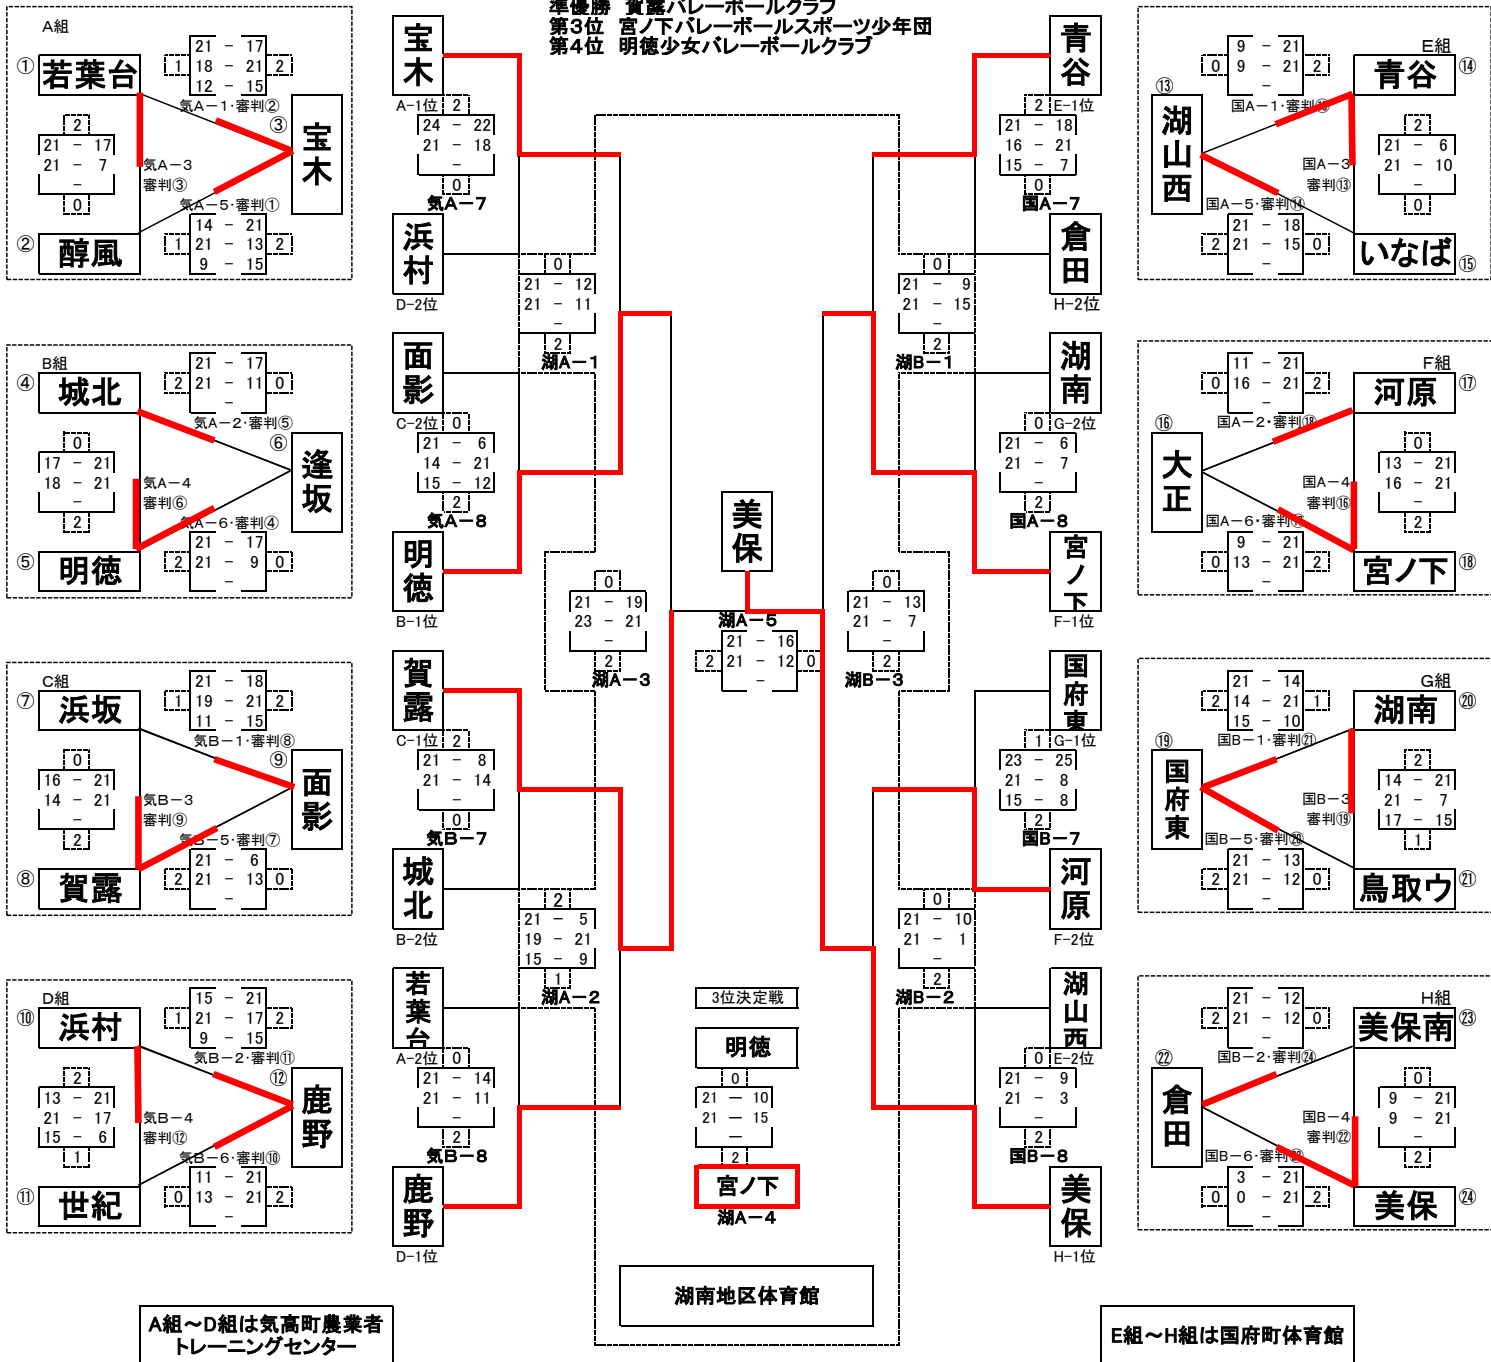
準優勝 賀露バレーボールクラブ
第3位 宮ノ下バレーボールスポーツ少年団
第4位 明徳少女バレーボールクラブ

A組
① 若葉台
21 − 17
1 18 − 21 2
12 − 15
気A−1・審判②
③ 宝木
2
21 − 17
21 − 7
−
0
気A−3
審判③
気A−5・審判①
14 − 21
1 21 − 13 2
9 − 15
② 醇風

B組
④ 城北
21 − 17
2 21 − 11 0
−
気A−2・審判⑤
⑥ 逢坂
0
17 − 21
18 − 21
−
2
気A−4
審判⑥
気A−6・審判④
21 − 17
2 21 − 9 0
−
⑤ 明徳

C組
⑦ 浜坂
21 − 18
1 19 − 21 2
11 − 15
気B−1・審判⑧
⑨ 面影
0
16 − 21
14 − 21
−
2
気B−3
審判⑨
気B−5・審判⑦
21 − 6
2 21 − 13 0
−
⑧ 賀露

D組
⑩ 浜村
15 − 21
1 21 − 17 2
9 − 15
気B−2・審判⑪
⑫ 鹿野
2
13 − 21
21 − 17
15 − 6
1
気B−4
審判⑫
気B−6・審判⑩
11 − 21
0 13 − 21 2
−
⑪ 世紀

宝木
A−1位 2
24 − 22
21 − 18
−
0
気A−7
浜村
D−2位
0
21 − 12
21 − 11
−
2
湖A−1
面影
C−2位 0
21 − 6
14 − 21
15 − 12
2
気A−8
明徳
B−1位
0
21 − 19
23 − 21
−
2
湖A−3
賀露
C−1位 2
21 − 8
21 − 14
−
0
気B−7
城北
B−2位
2
21 − 5
19 − 21
15 − 9
1
湖A−2
若葉台
A−2位 0
21 − 14
21 − 11
−
2
気B−8
鹿野
D−1位

美保
湖A−5
21 − 16
2 21 − 12 0
−

3位決定戦
明徳
0
21 — 10
21 — 15
—
2
宮ノ下
湖A−4

湖南地区体育館

青谷
2 E−1位
21 − 18
16 − 21
15 − 7
0
国A−7
倉田
H−2位
0
21 − 9
21 − 15
−
2
湖B−1
湖南
0 G−2位
21 − 6
21 − 7
−
2
国A−8
宮ノ下
F−1位
0
21 − 13
21 − 7
−
2
湖B−3
国府東
1 G−1位
23 − 25
21 − 8
15 − 8
2
国B−7
河原
F−2位
0
21 − 10
21 − 1
−
2
湖B−2
湖山西
0 E−2位
21 − 9
21 − 3
−
2
国B−8
美保
H−1位

E組
9 − 21
0 9 − 21 2
−
国A−1・審判⑬
⑭ 青谷
⑬ 湖山西
2
21 − 6
21 − 10
−
0
国A−3
審判⑬
国A−5・審判⑭
21 − 18
2 21 − 15 0
−
⑮ いなば

F組
11 − 21
0 16 − 21 2
−
国A−2・審判⑱
⑰ 河原
⑯ 大正
0
13 − 21
16 − 21
−
2
国A−4
審判⑯
国A−6・審判⑰
9 − 21
0 13 − 21 2
−
⑱ 宮ノ下

G組
21 − 14
2 14 − 21 1
15 − 10
国B−1・審判㉑
⑳ 湖南
⑲ 国府東
2
14 − 21
21 − 7
17 − 15
1
国B−3
審判⑲
国B−5・審判⑳
21 − 13
2 21 − 12 0
−
㉑ 鳥取ウ

H組
21 − 12
2 21 − 12 0
−
国B−2・審判㉔
㉓ 美保南
㉒ 倉田
0
9 − 21
9 − 21
−
2
国B−4
審判㉒
国B−6・審判㉓
3 − 21
0 0 − 21 2
−
㉔ 美保

A組〜D組は気高町農業者トレーニングセンター
E組〜H組は国府町体育館